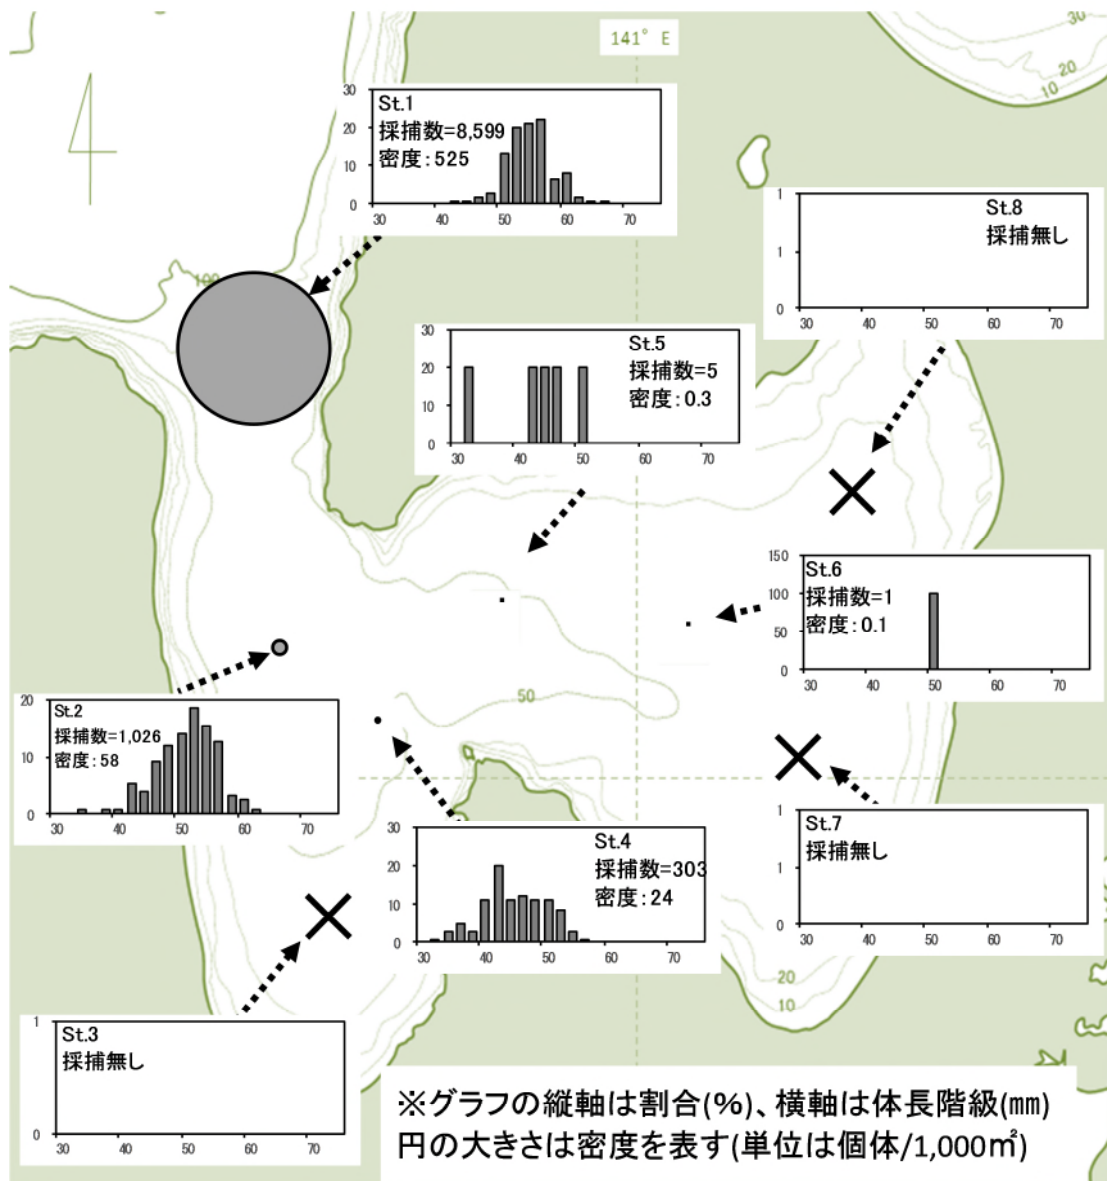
141° E

30
20
10

St.1
採捕数=8,599
密度：525
30
20
10
0
30 40 50 60 70

100

St.8
採捕無し
1
1
0
30 40 50 60 70

St.5
採捕数=5
密度：0.3
30
20
10
0
30 40 50 60 70

St.6
採捕数=1
密度：0.1
150
100
50
0
30 40 50 60 70

50

St.2
採捕数=1,026
密度：58
20
10
0
30 40 50 60 70

St.4
採捕数=303
密度：24
30
20
10
0
30 40 50 60 70

St.7
採捕無し
1
1
0
30 40 50 60 70

20
10

St.3
採捕無し
1
0
30 40 50 60 70

※グラフの縦軸は割合(%)、横軸は体長階級(mm)
円の大きさは密度を表す(単位は個体/1,000$m^2$)